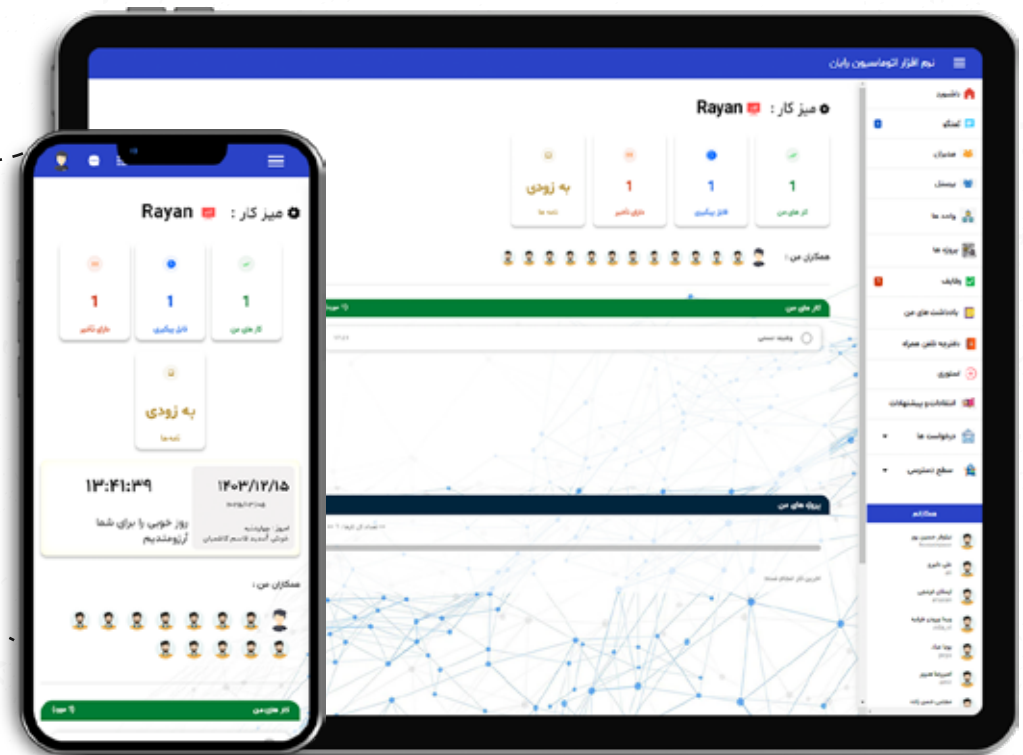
نرم افزار اتوماسیون رایان

میز کار : Rayan

1
کار های من

1
قابل پیگیری

1
دارای تاخیر

به زودی
نامه ها

همکاران من :

کار های من

وظیفه تستی

پروژه های من

داشبورد
کندوکو
مشتریان
پرسنل
واحد ها
پروژه ها
وظایف
یادداشت های من
دفترچه تلفن همراه
استوری
انتقادات و پیشنهادات
درخواست ها
سطح دسترسی

مخاطبین

میز کار : Rayan

1
کار های من

1
قابل پیگیری

1
دارای تاخیر

به زودی
نامه ها

۱۴۰۳/۱۲/۱۵

۱۳:۴۱:۳۹

روز خوبی را برای شما آرزومندیم

امروز : چهارشنبه

همکاران من :

کار های من